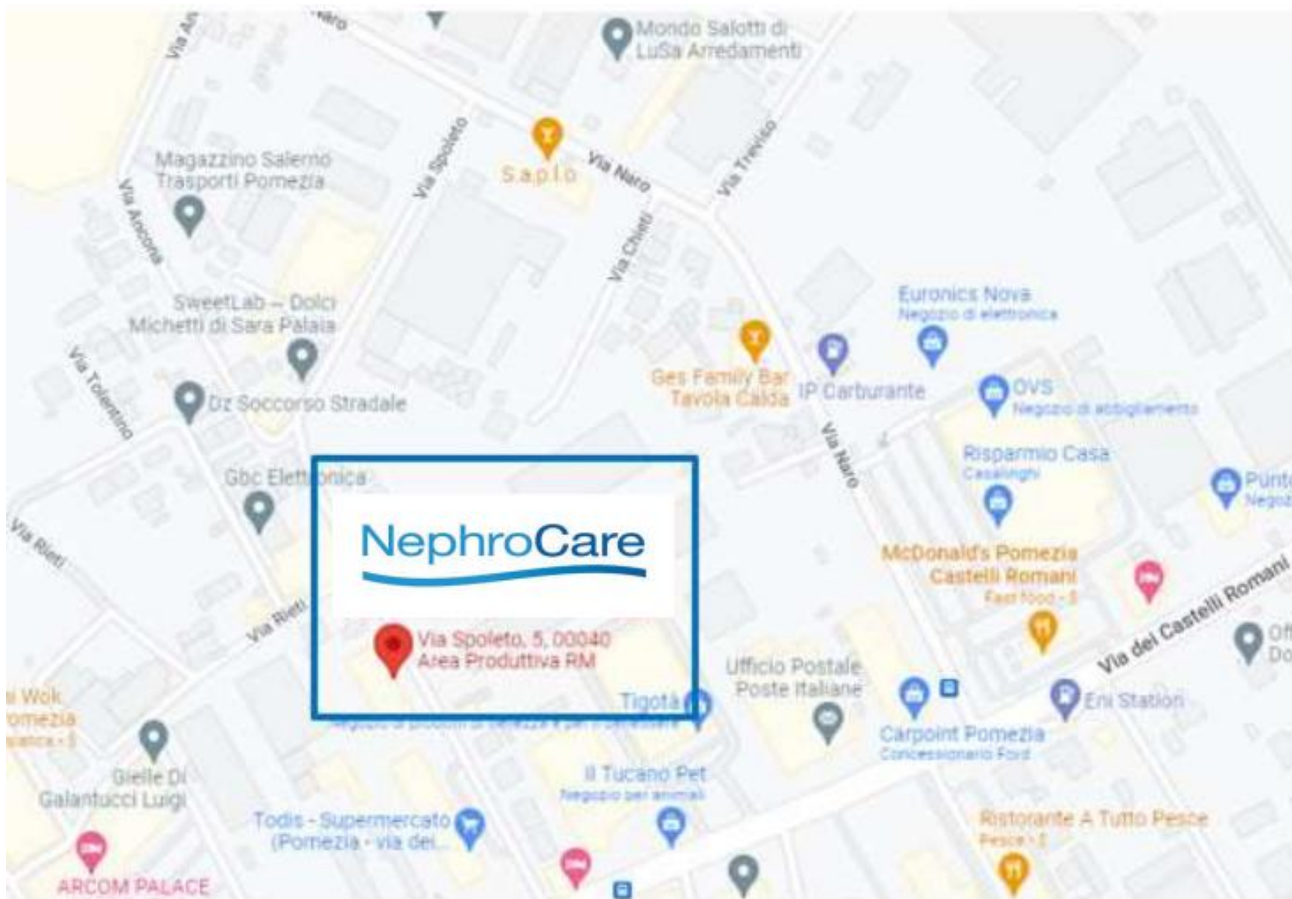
Via An
Naro
Mondo Salotti di LuSa Arredamenti
Magazzino Salerno Trasporti Pomezia
Via Spoleto
S.a.p.l.o
Via Naro
Via Treviso
Via Ancona
Via Chieti
SweetLab – Dolci Michetti di Sara Palaia
Euronics Nova
Negozio di elettronica
Via Tolentino
Ges Family Bar Tavola Calda
IP Carburante
OVS
Negozio di abbigliamento
Dz Soccorso Stradale
Via Naro
Risparmio Casa
Casalinghi
Gbc Elettronica
Punto
Negoz
Via Rieti
NephroCare
McDonald's Pomezia Castelli Romani
Fast food · $
Via dei Castelli Romani
Via Rieti
Via Spoleto, 5, 00040 Area Produttiva RM
Off
Do
Wok
omezia
Ufficio Postale Poste Italiane
Tigotà
Eni Station
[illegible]
Carpoint Pomezia
Concessionario Ford
Gielle Di Galantucci Luigi
Il Tucano Pet
Negozio per animali
Ristorante A Tutto Pesce
Pesce · $
Todis - Supermercato (Pomezia - via dei...
ARCOM PALACE